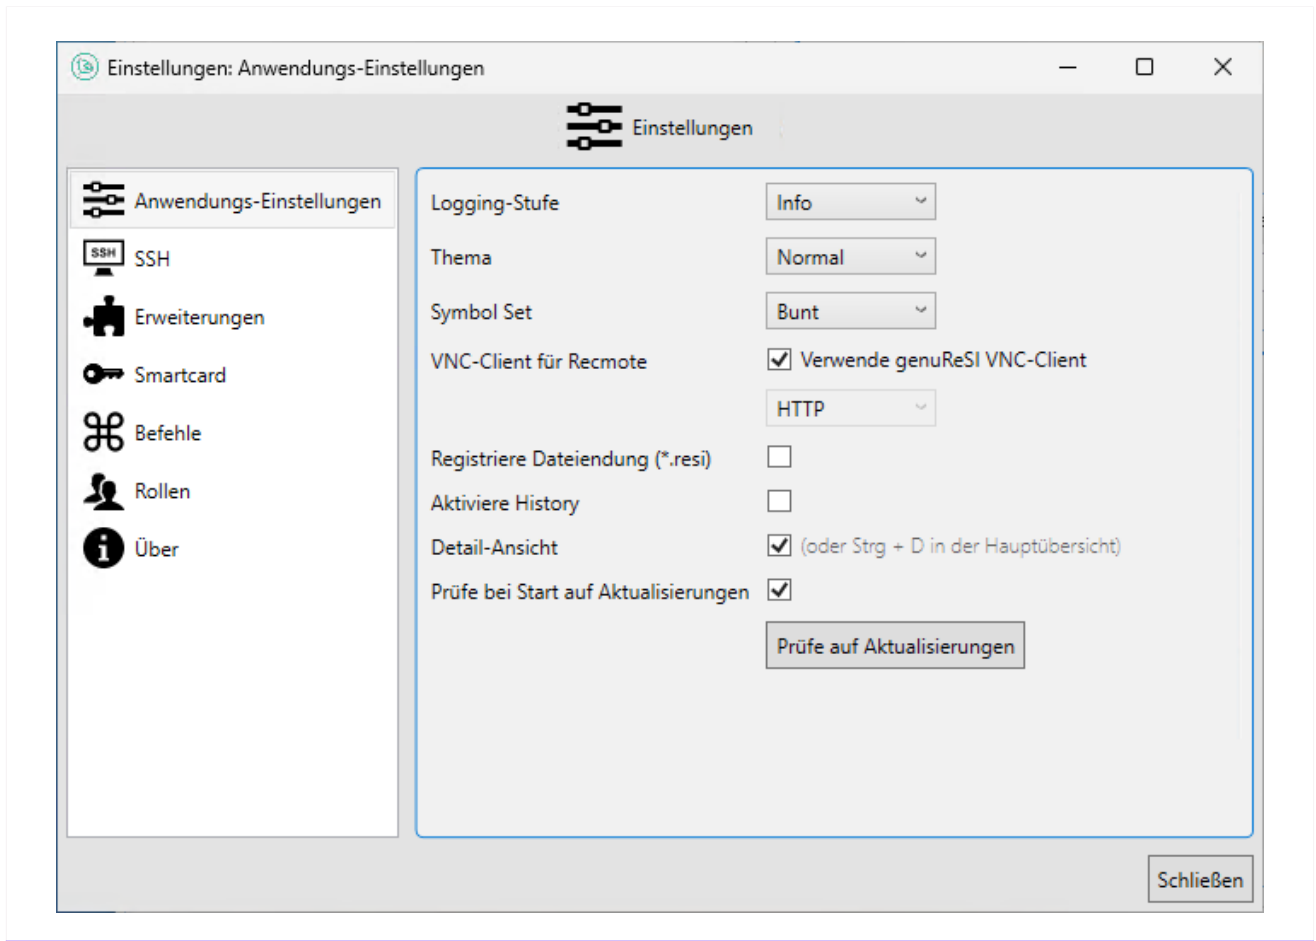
Einstellungen: Anwendungs-Einstellungen

Einstellungen

Anwendungs-Einstellungen
SSH SSH
Erweiterungen
Smartcard
Befehle
Rollen
Über

Logging-Stufe | Info
Thema | Normal
Symbol Set | Bunt
VNC-Client für Recmote | Verwende genuReSI VNC-Client
HTTP
Registriere Dateiendung (*.resi)
Aktiviere History
Detail-Ansicht | (oder Strg + D in der Hauptübersicht)
Prüfe bei Start auf Aktualisierungen
Prüfe auf Aktualisierungen

Schließen